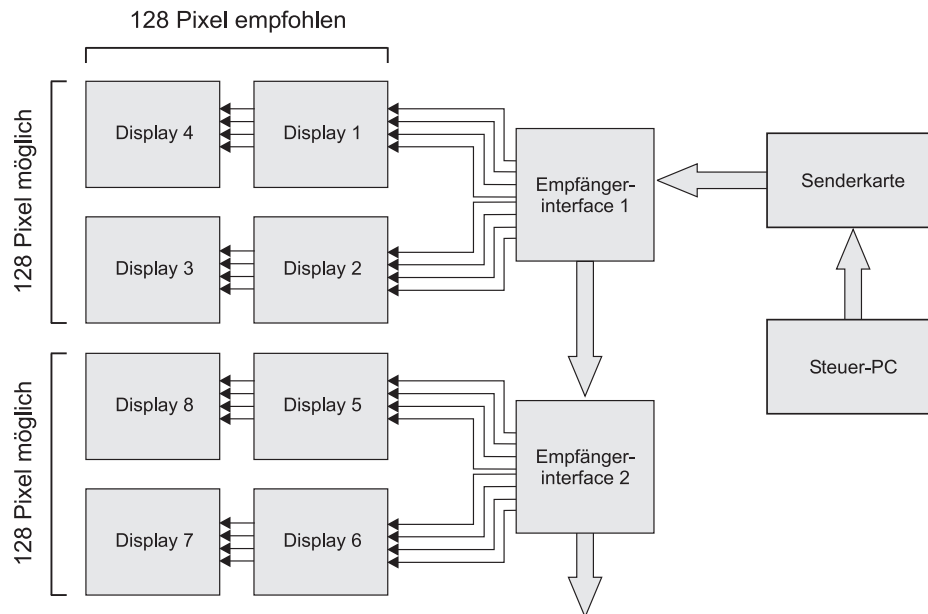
128 Pixel empfohlen

128 Pixel möglich

Display 4

Display 1

Display 3

Display 2

Empfänger-interface 1

Senderkarte

Steuer-PC

128 Pixel möglich

Display 8

Display 5

Display 7

Display 6

Empfänger-interface 2